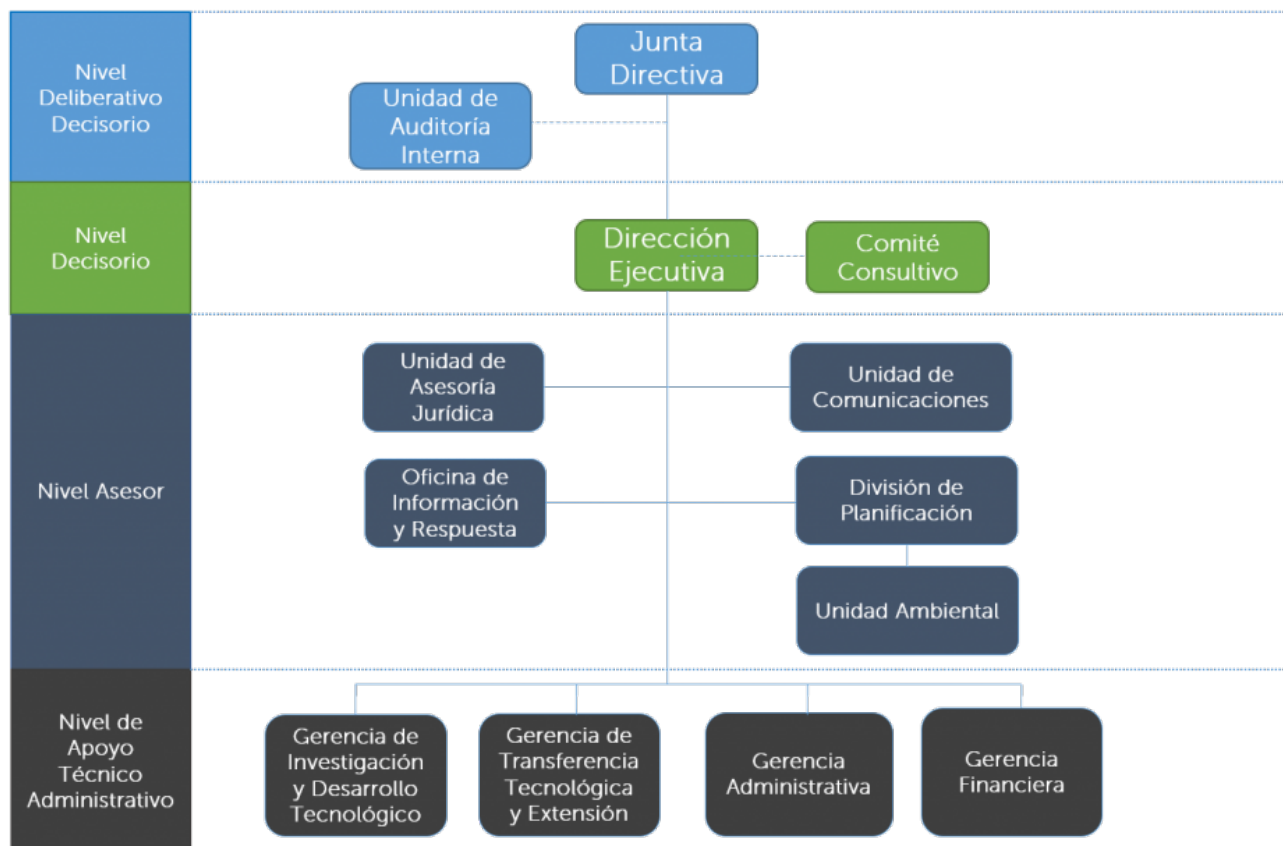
Nivel Deliberativo Decisorio

Junta Directiva

Unidad de Auditoría Interna

Nivel Decisorio

Dirección Ejecutiva

Comité Consultivo

Nivel Asesor

Unidad de Asesoría Jurídica

Unidad de Comunicaciones

Oficina de Información y Respuesta

División de Planificación

Unidad Ambiental

Nivel de Apoyo Técnico Administrativo

Gerencia de Investigación y Desarrollo Tecnológico

Gerencia de Transferencia Tecnológica y Extensión

Gerencia Administrativa

Gerencia Financiera